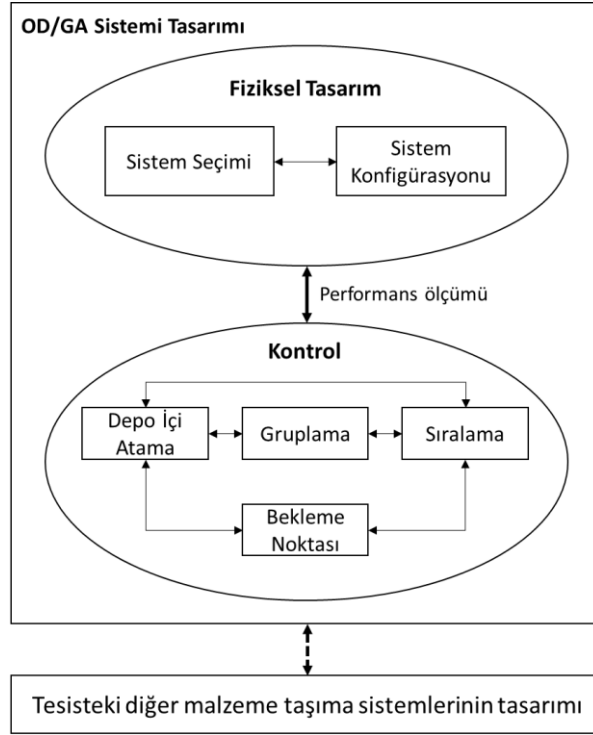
OD/GA Sistemi Tasarımı

Fiziksel Tasarım

Sistem Seçimi

Sistem Konfigürasyonu

Performans ölçümü

Kontrol

Depo İçi Atama

Gruplama

Sıralama

Bekleme Noktası

Tesisteki diğer malzeme taşıma sistemlerinin tasarımı